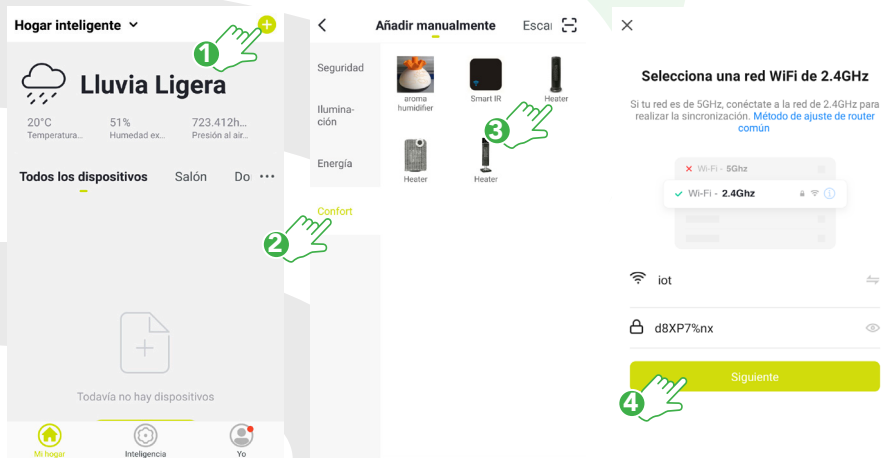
Hogar inteligente

Lluvia Ligera

20°C
Temperatura...

51%
Humedad ex...

723.412h...
Presión al air...

Todos los dispositivos Salón Do

Todavía no hay dispositivos

Mi hogar Inteligencia Yo

1

Añadir manualmente Escar

Seguridad
Iluminación
Energía
Confort

aroma humidifier
Smart IR
Heater
Heater
Heater

2

3

Selecciona una red WiFi de 2.4GHz

Si tu red es de 5GHz, conéctate a la red de 2.4GHz para realizar la sincronización. Método de ajuste de router común

Wi-Fi - 5Ghz
Wi-Fi - 2.4Ghz

iot

d8XP7%nx

Siguiente

4